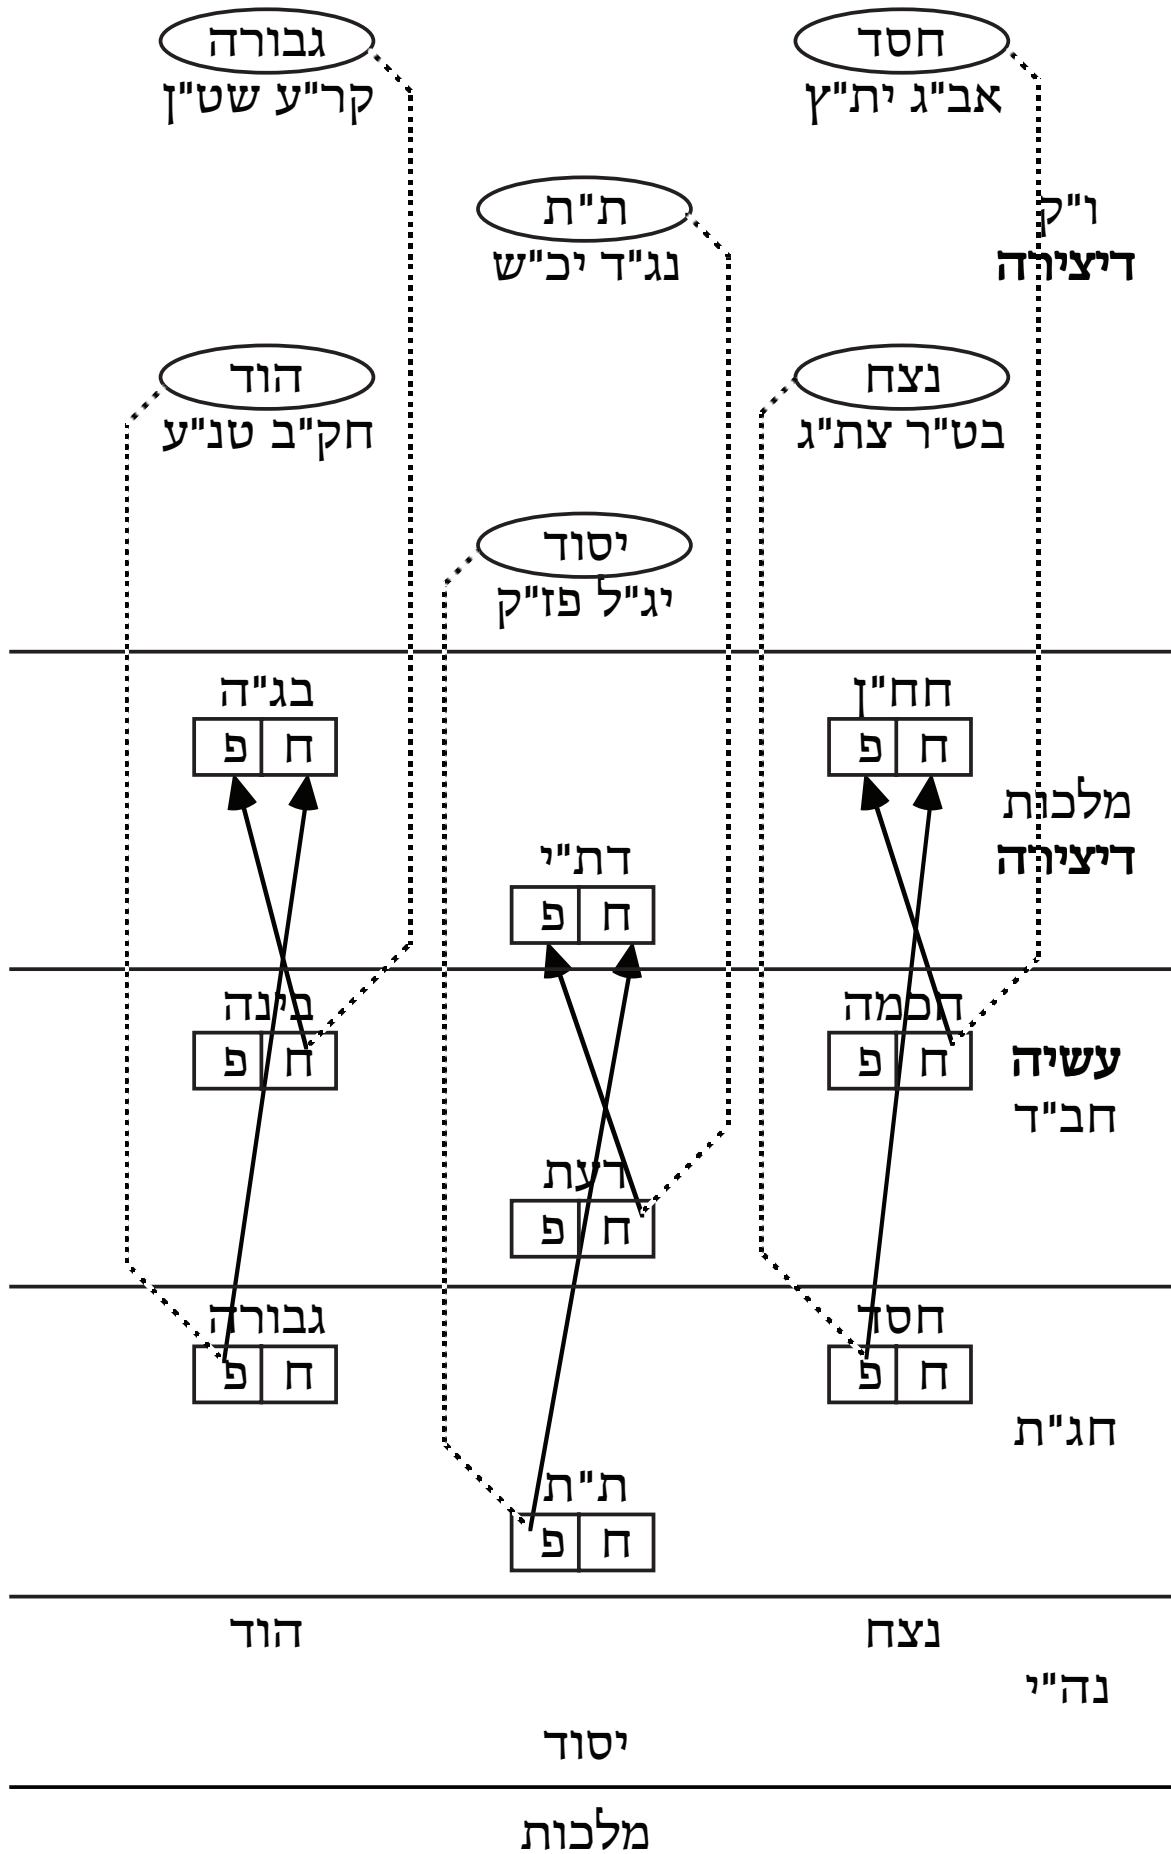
חסד
אב"ג ית"ץ

גבורה
קר"ע שט"ן

ו"ק
דיצירה

ת"ת
נג"ד יכ"ש

נצח
בט"ר צת"ג

הוד
חק"ב טנ"ע

יסוד
יג"ל פז"ק

חח"ן
ח | פ

בג"ה
ח | פ

מלכות
דיצירה

דת"י
ח | פ

חכמה
ח | פ

בינה
ח | פ

עשיה
חב"ד

דעת
ח | פ

חסד
ח | פ

גבורה
ח | פ

חג"ת

ת"ת
ח | פ

נצח

הוד

נה"י

יסוד

מלכות